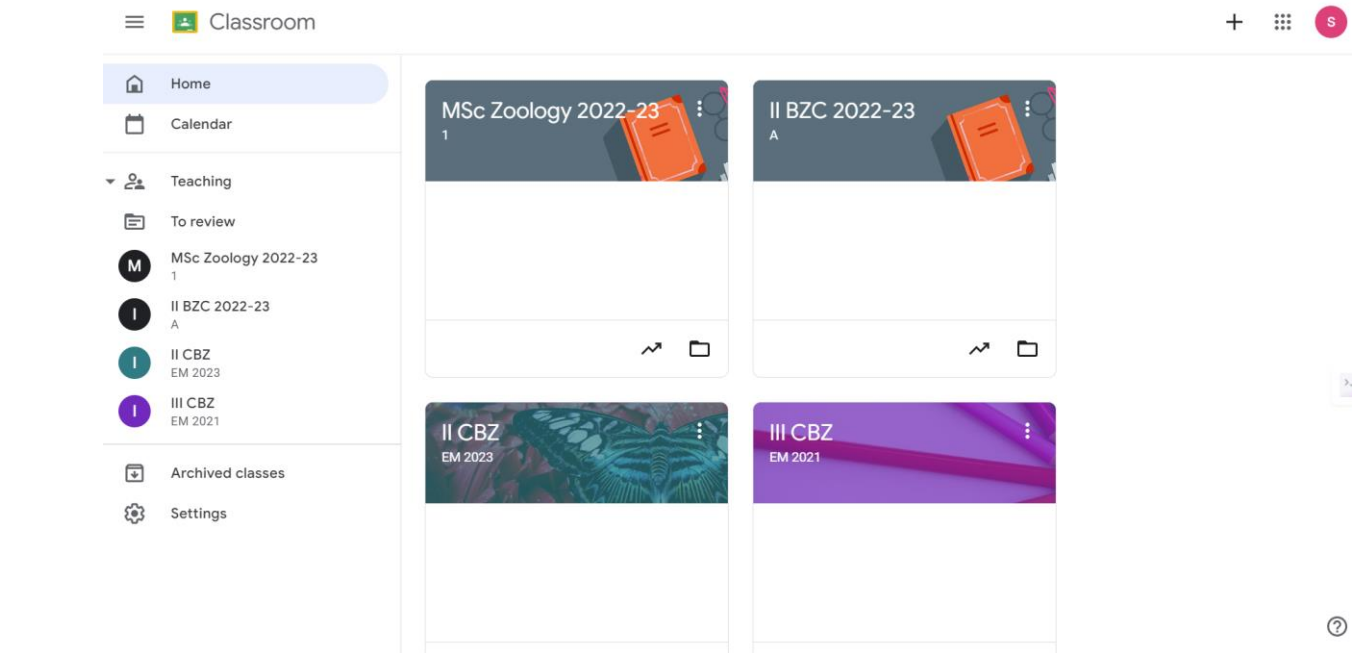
Classroom

S

Home

Calendar

Teaching

To review

M MSc Zoology 2022-23
1

I II BZC 2022-23
A

I II CBZ
EM 2023

I III CBZ
EM 2021

Archived classes

Settings

MSc Zoology 2022-23
1

II BZC 2022-23
A

II CBZ
EM 2023

III CBZ
EM 2021